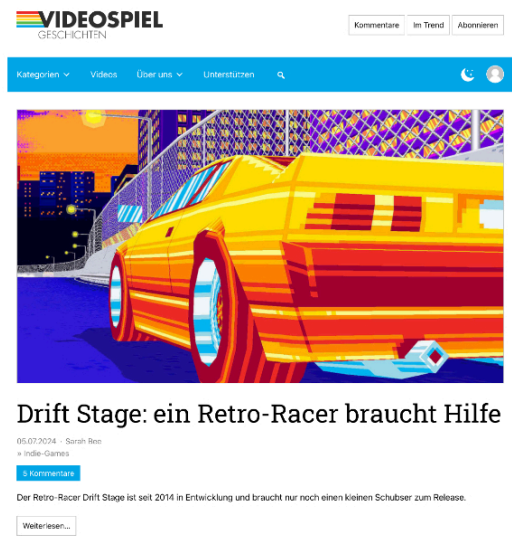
VIDEOSPIEL
GESCHICHTEN

Kommentare | Im Trend | Abonnieren

Kategorien ▾ | Videos | Über uns ▾ | Unterstützen

Drift Stage: ein Retro-Racer braucht Hilfe

05.07.2024 · Sarah Reo
» Indie-Games

5 Kommentare

Der Retro-Racer Drift Stage ist seit 2014 in Entwicklung und braucht nur noch einen kleinen Schubser zum Release.

Weiterlesen...